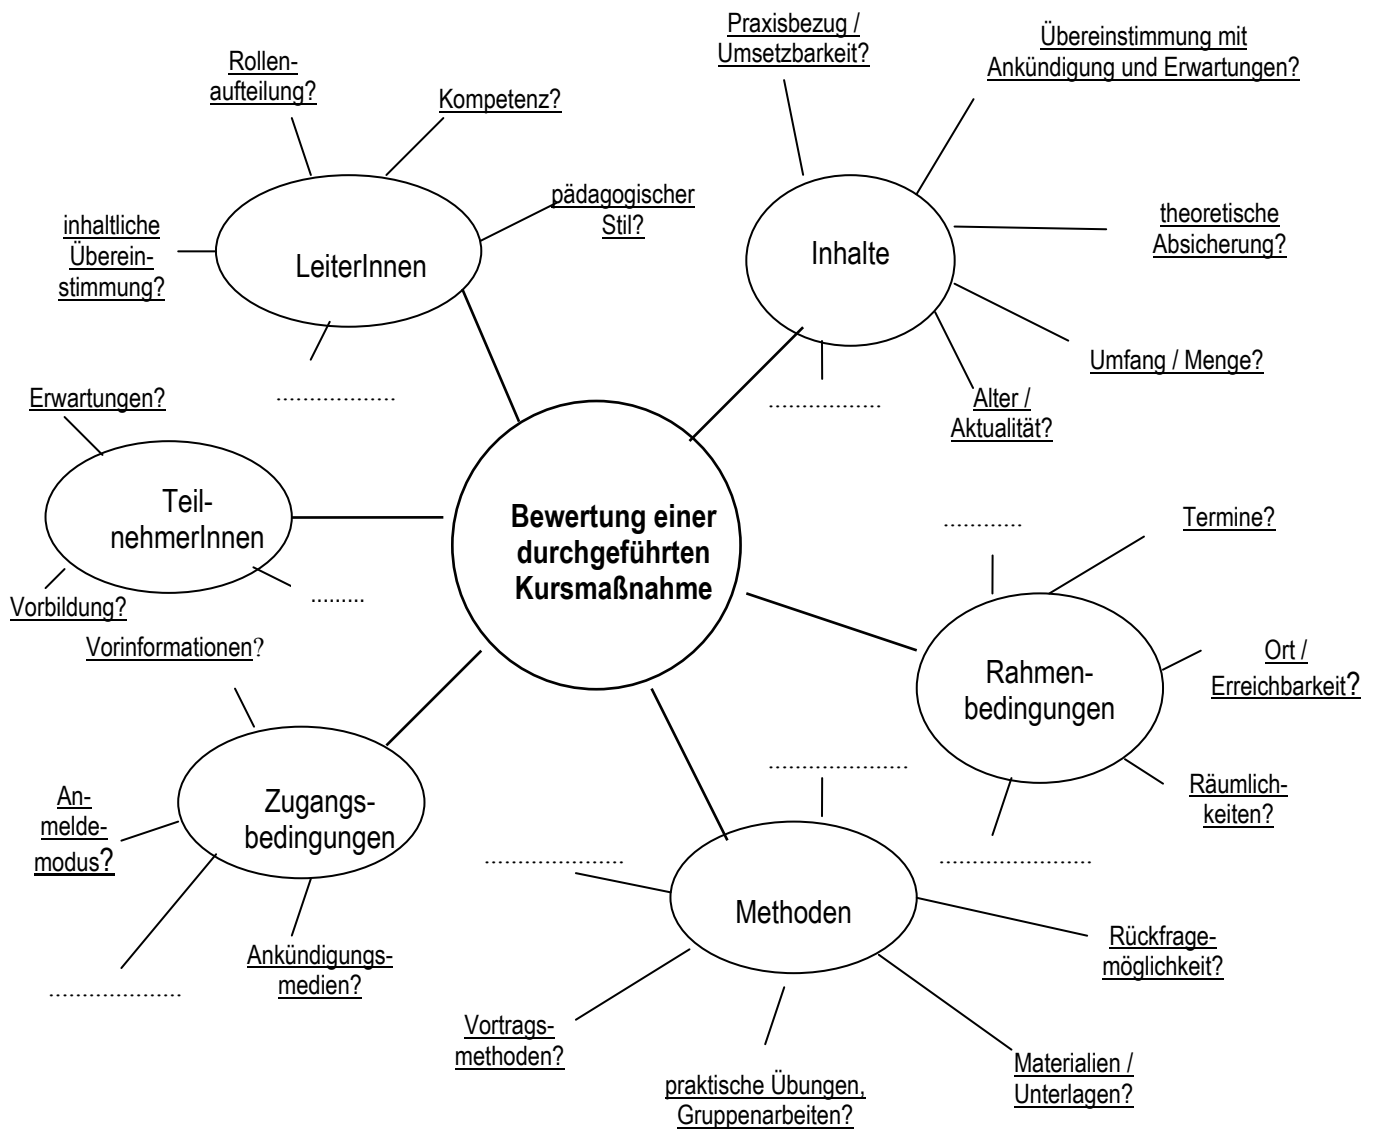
Praxisbezug / Umsetzbarkeit?

Übereinstimmung mit Ankündigung und Erwartungen?

Rollenaufteilung?

Kompetenz?

pädagogischer Stil?

inhaltliche Übereinstimmung?

LeiterInnen

Inhalte

theoretische Absicherung?

Umfang / Menge?

………………

………………

Alter / Aktualität?

Erwartungen?

Teilnehmer­Innen

Bewertung einer durchgeführten Kursmaßnahme

…………

Termine?

………

Vorbildung?

Vorinformationen?

Rahmenbedingungen

Ort / Erreichbarkeit?

…………………

Räumlichkeiten?

An­melde­modus?

Zugangsbedingungen

…………………

…………………

Methoden

Rückfragemöglichkeit?

Ankündigungsmedien?

…………………

Vortragsmethoden?

praktische Übungen, Gruppenarbeiten?

Materialien / Unterlagen?